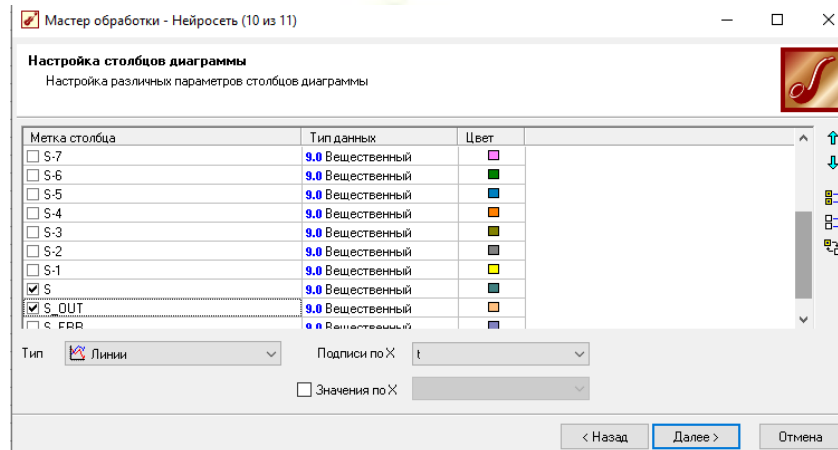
Мастер обработки - Нейросеть (10 из 11)

Настройка столбцов диаграммы
Настройка различных параметров столбцов диаграммы

| Метка столбца | Тип данных | Цвет |
|---|---|---|
| ☐ S-7 | 9.0 Вещественный | |
| ☐ S-6 | 9.0 Вещественный | |
| ☐ S-5 | 9.0 Вещественный | |
| ☐ S-4 | 9.0 Вещественный | |
| ☐ S-3 | 9.0 Вещественный | |
| ☐ S-2 | 9.0 Вещественный | |
| ☐ S-1 | 9.0 Вещественный | |
| ☑ S | 9.0 Вещественный | |
| ☑ S_OUT | 9.0 Вещественный | |
| ☐ S_ERR | 9.0 Вещественный | |

Тип Линии
Подписи по X t
☐ Значения по X

< Назад Далее > Отмена